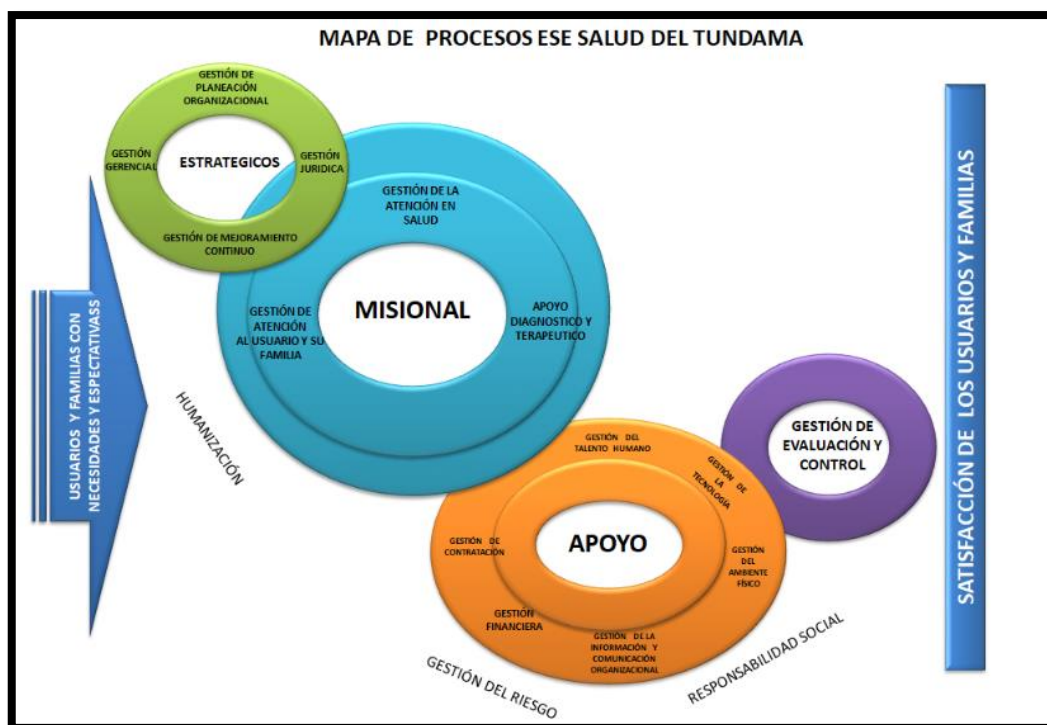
MAPA DE PROCESOS ESE SALUD DEL TUNDAMA

USUARIOS Y FAMILIAS CON NECESIDADES Y ESPECTATIVASS

GESTIÓN DE PLANEACIÓN ORGANIZACIONAL

GESTIÓN GERENCIAL

ESTRATEGICOS

GESTIÓN JURIDICA

GESTIÓN DE MEJORAMIENTO CONTINUO

GESTIÓN DE LA ATENCIÓN EN SALUD

GESTIÓN DE ATENCIÓN AL USUARIO Y SU FAMILIA

MISIONAL

APOYO DIAGNOSTICO Y TERAPEUTICO

HUMANIZACIÓN

GESTIÓN DEL TALENTO HUMANO

GESTIÓN DE LA TECNOLOGIA

GESTIÓN DE CONTRATACIÓN

APOYO

GESTIÓN DEL AMBIENTE FISICO

GESTIÓN FINANCIERA

GESTIÓN DE LA INFORMACIÓN Y COMUNICACIÓN ORGANIZACIONAL

GESTIÓN DE EVALUACIÓN Y CONTROL

GESTIÓN DEL RIESGO

RESPONSABILIDAD SOCIAL

SATISFACCIÓN DE LOS USUARIOS Y FAMILIAS